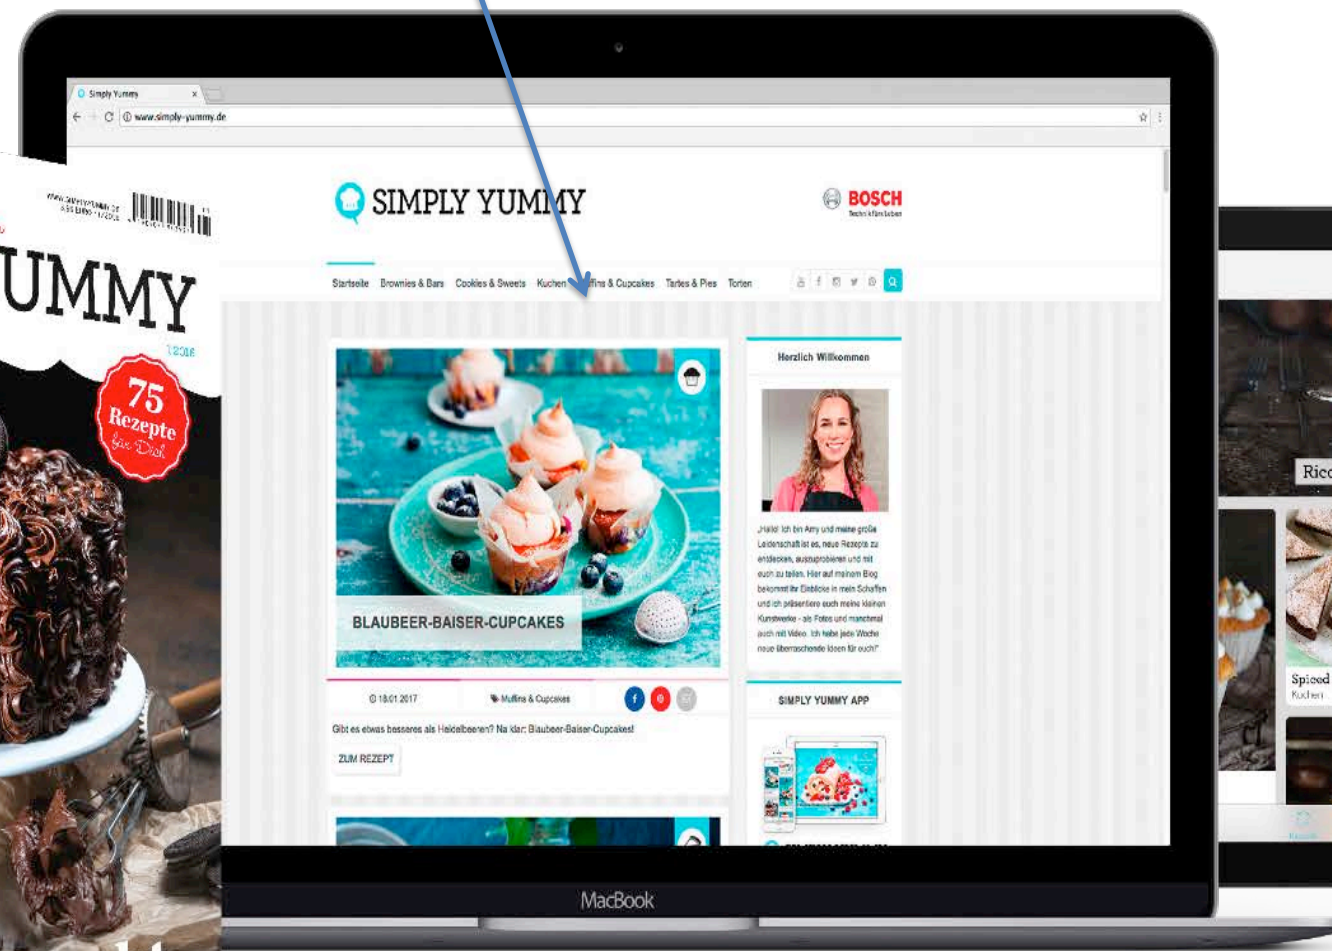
Simply Yummy

www.simply-yummy.de

UMMY

1/2016

75 Rezepte für Dich

SIMPLY YUMMY

BOSCH
Technik fürs Leben

Startseite Brownies & Bars Cookies & Sweets Kuchen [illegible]fins & Cupcakes Tartes & Pies Torten

BLAUBEER-BAISER-CUPCAKES

18.01.2017

Muffins & Cupcakes

Gibt es etwas besseres als Heidelbeeren? Na klar: Blaubeer-Baiser-Cupcakes!

ZUM REZEPT

Herzlich Willkommen

„Hallo! Ich bin Amy und meine große Leidenschaft ist es, neue Rezepte zu entdecken, auszuprobieren und mit euch zu teilen. Hier auf meinem Blog bekommt ihr Einblicke in mein Schaffen und ich präsentiere euch meine kleinen Kunstwerke - als Fotos und manchmal auch mit Video. Ich habe jede Woche neue überraschende Ideen für euch!"

SIMPLY YUMMY APP

Ric

Spiced
Kuchen

MacBook